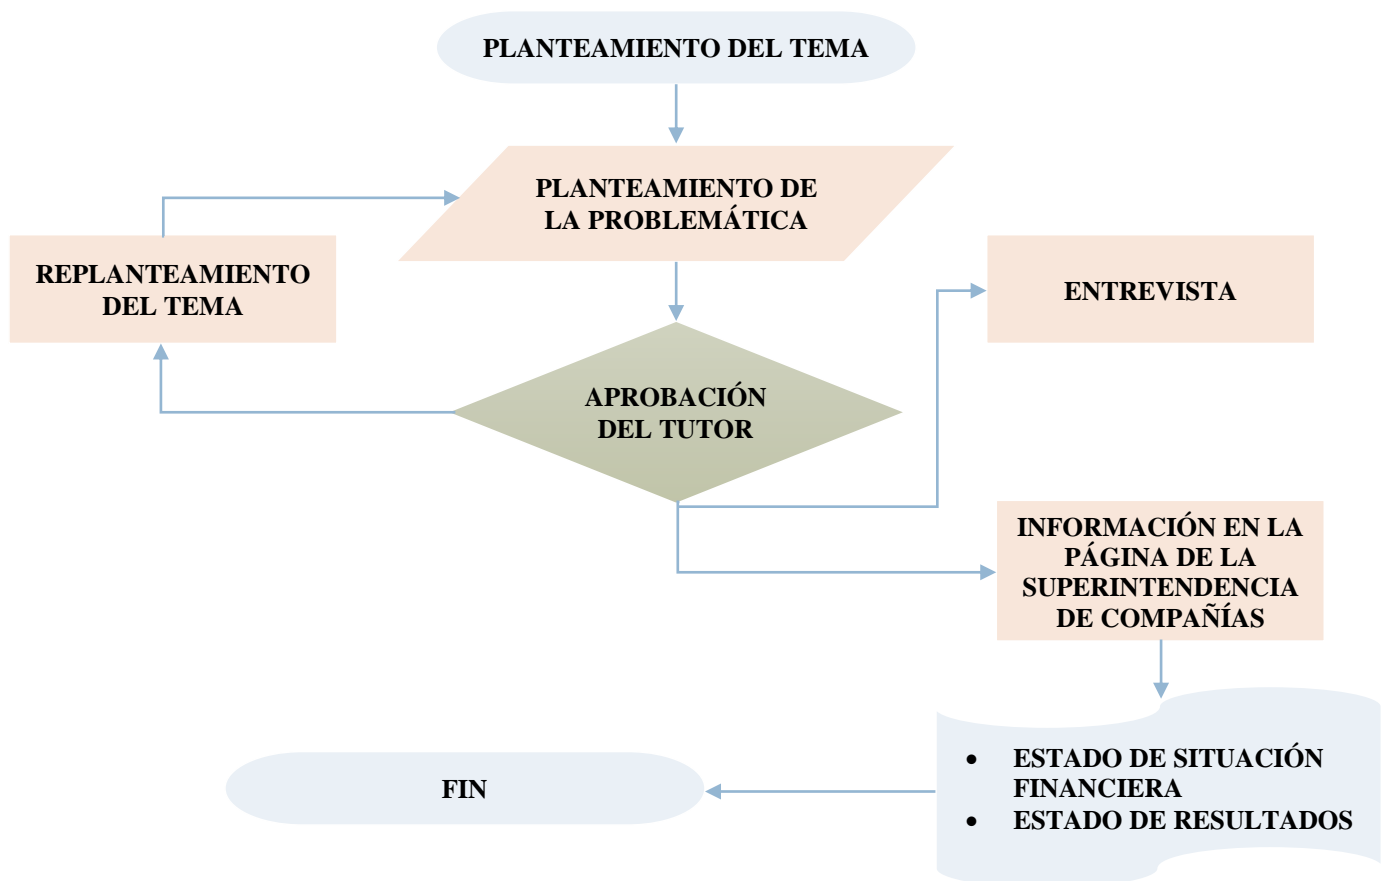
PLANTEAMIENTO DEL TEMA

PLANTEAMIENTO DE LA PROBLEMÁTICA

REPLANTEAMIENTO DEL TEMA

ENTREVISTA

APROBACIÓN DEL TUTOR

INFORMACIÓN EN LA PÁGINA DE LA SUPERINTENDENCIA DE COMPAÑÍAS

- ESTADO DE SITUACIÓN FINANCIERA
- ESTADO DE RESULTADOS

FIN